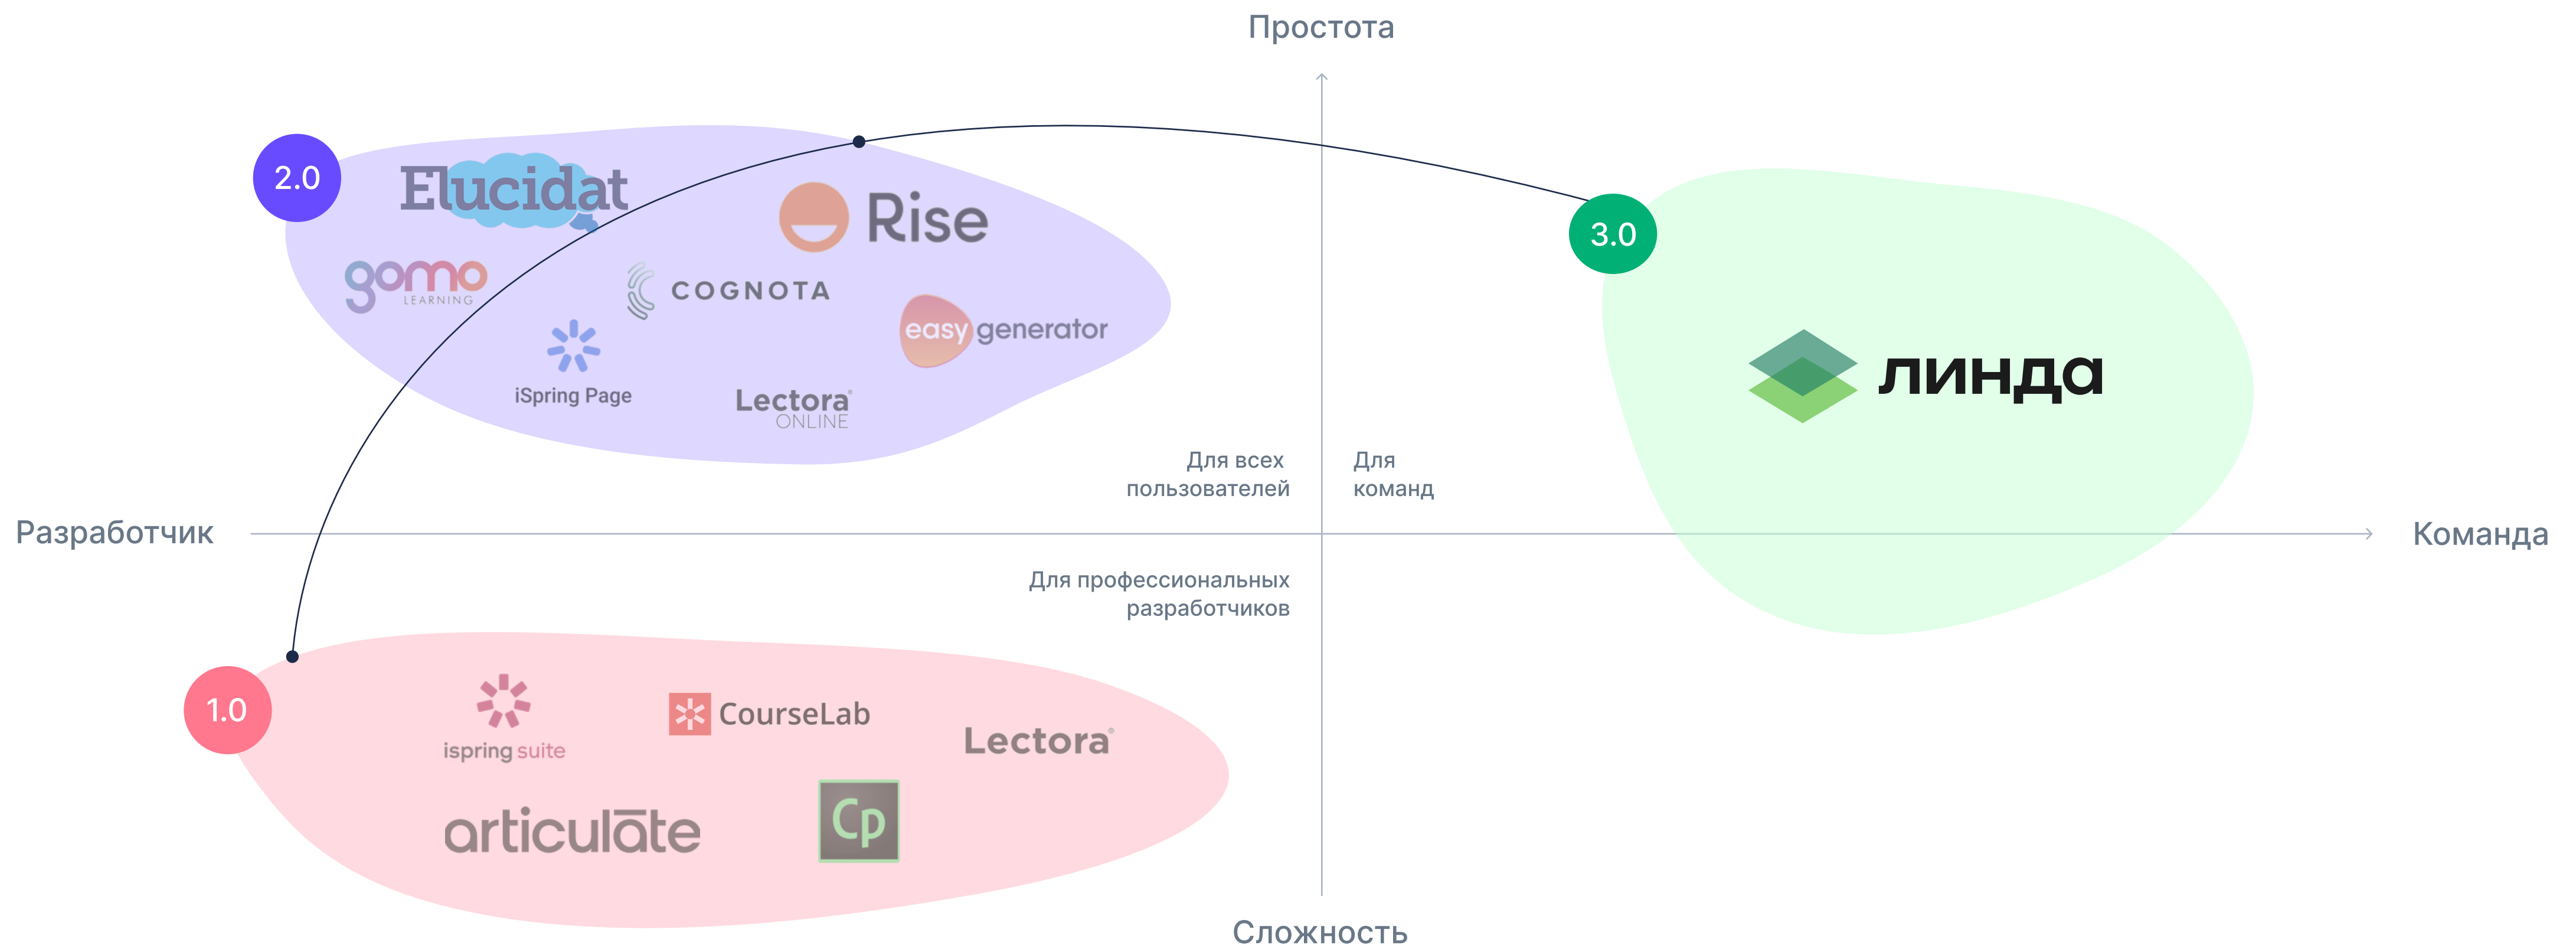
Простота

2.0

Elucidat

Rise

gomo LEARNING

COGNOTA

easy generator

iSpring Page

Lectora ONLINE

3.0

линда

Для всех пользователей

Для команд

Разработчик

Команда

Для профессиональных разработчиков

1.0

ispring suite

CourseLab

Lectora

articulate

Cp

Сложность